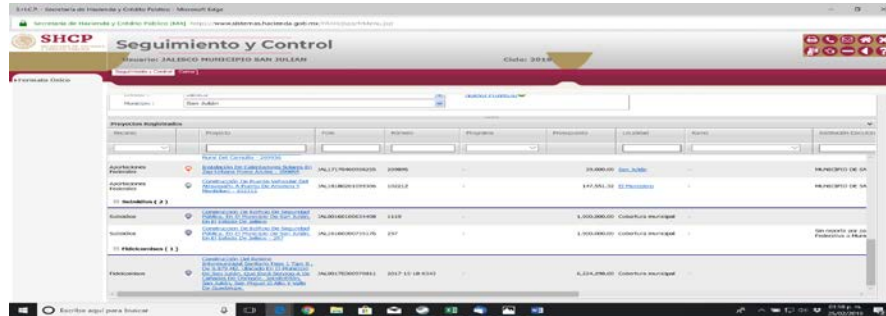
S.H.C.P. - Secretaría de Hacienda y Crédito Público - Microsoft Edge

Secretaría de Hacienda y Crédito Público (MX) https://www.sistemas.hacienda.gob.mx/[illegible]

SHCP

Seguimiento y Control

Usuario: JALISCO MUNICIPIO SAN JULIAN

Ciclo: 2018

Seguimiento y Control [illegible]

Formato Único

Entidad: Jalisco

Municipio: San Julián

Proyectos Registrados

| Recurso | Proyecto | Folio | Número | Programa | Presupuesto | Localidad | Barrio | Institución Ejecutora |
|---|---|---|---|---|---|---|---|---|
| | Norte Del Corralito - 209036 | | | | | | | |
| Aportaciones Federales | Instalación De Calentadores Solares En San Julián Zona Acuña - 209895 | JAL17170400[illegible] | 209895 | - | 29,000.00 | San Julián | - | MUNICIPIO DE SA |
| Aportaciones Federales | Construcción De Cuarto Adicional Del Municipio A Cuarto De Vivienda Y Morelitos - 332312 | JAL18180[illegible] | 332312 | - | 147,551.32 | El Moralete | - | MUNICIPIO DE SA |
| Subsidios ( 2 ) | | | | | | | | |
| Subsidios | Construcción De Bolsa De Seguridad Pública En El Municipio De San Julián En El Estado De Jalisco | JAL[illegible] | 1119 | - | 1,000,000.00 | Cobertura municipal | - | |
| Subsidios | Construcción De Bolsa De Seguridad Pública En El Municipio De San Julián En El Estado De Jalisco - 297 | JAL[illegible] | 297 | - | 1,000,000.00 | Cobertura municipal | - | Sin reporte de las Entidades Federativas o Mun |
| Fideicomisos ( 1 ) | | | | | | | | |
| Fideicomisos | Construcción Del Camino Intermunicipal Sanborn Paso 1 Tipo E, De 6.670 Km, Ubicado En El Municipio De San Julián, Que Inicia Tramo Entronque Con Carretera San Diego De Alejandría - San Julián, San Miguel El Alto Y Valle De Guadalupe | JAL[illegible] | 2017 13 18 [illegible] | - | 6,224,096.00 | Cobertura municipal | - | |

Escribe aquí para buscar

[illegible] p.m.
25/02/2019